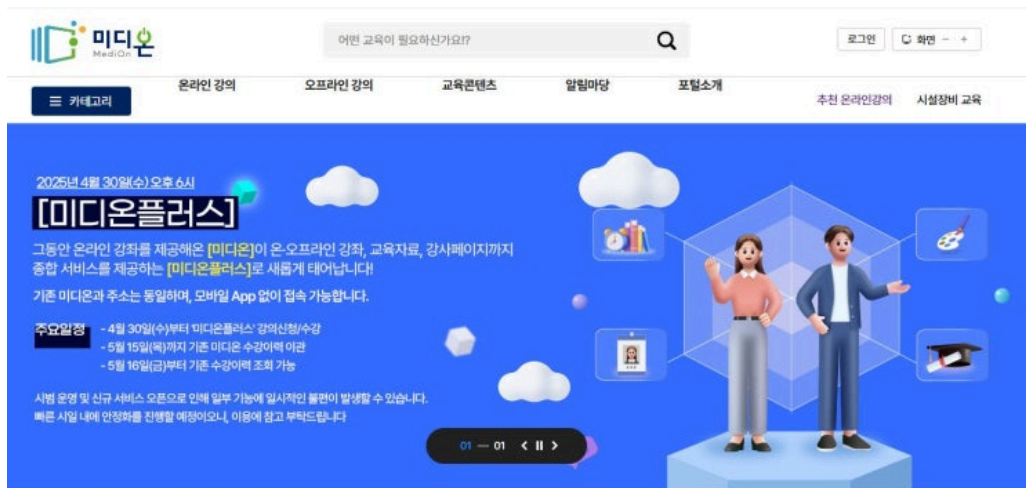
미디온
MediOn

어떤 교육이 필요하신가요!?

로그인 화면 − +

☰ 카테고리

온라인 강의 오프라인 강의 교육콘텐츠 알림마당 포털소개

추천 온라인강의 시설장비 교육

2025년 4월 30일(수) 오후 6시

[미디온플러스]

그동안 온라인 강좌를 제공해온 [미디온]이 온·오프라인 강좌, 교육자료, 강사페이지까지 종합 서비스를 제공하는 [미디온플러스]로 새롭게 태어납니다!

기존 미디온과 주소는 동일하며, 모바일 App 없이 접속 가능합니다.

주요일정
- 4월 30일(수)부터 '미디온플러스' 강의신청/수강
- 5월 15일(목)까지 기존 미디온 수강이력 이관
- 5월 16일(금)부터 기존 수강이력 조회 가능

시범 운영 및 신규 서비스 오픈으로 인해 일부 기능에 일시적인 불편이 발생할 수 있습니다.
빠른 시일 내에 안정화를 진행할 예정이오니, 이용에 참고 부탁드립니다

01 — 01 < II >